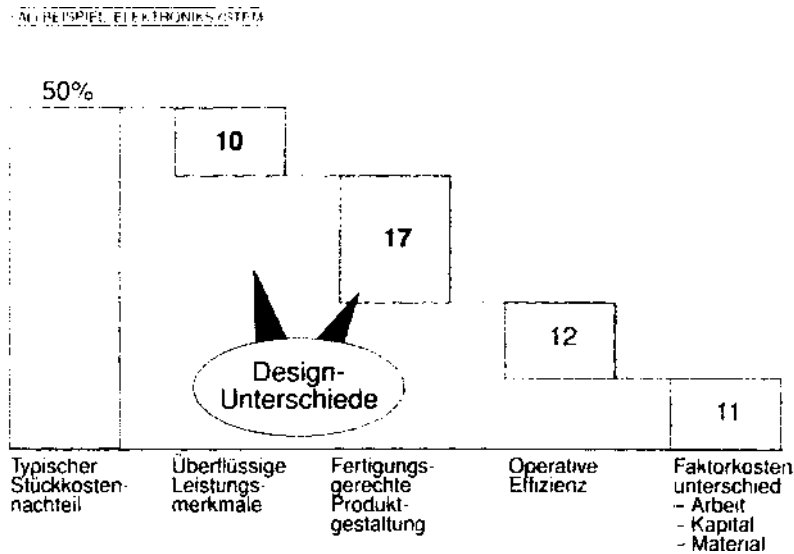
AM BEISPIEL ELEKTRONIKSYSTEM

50%

10

17

12

11

Design-Unterschiede

Typischer Stückkostennachteil

Überflüssige Leistungsmerkmale

Fertigungsgerechte Produktgestaltung

Operative Effizienz

Faktorkosten unterschied
- Arbeit
- Kapital
- Material